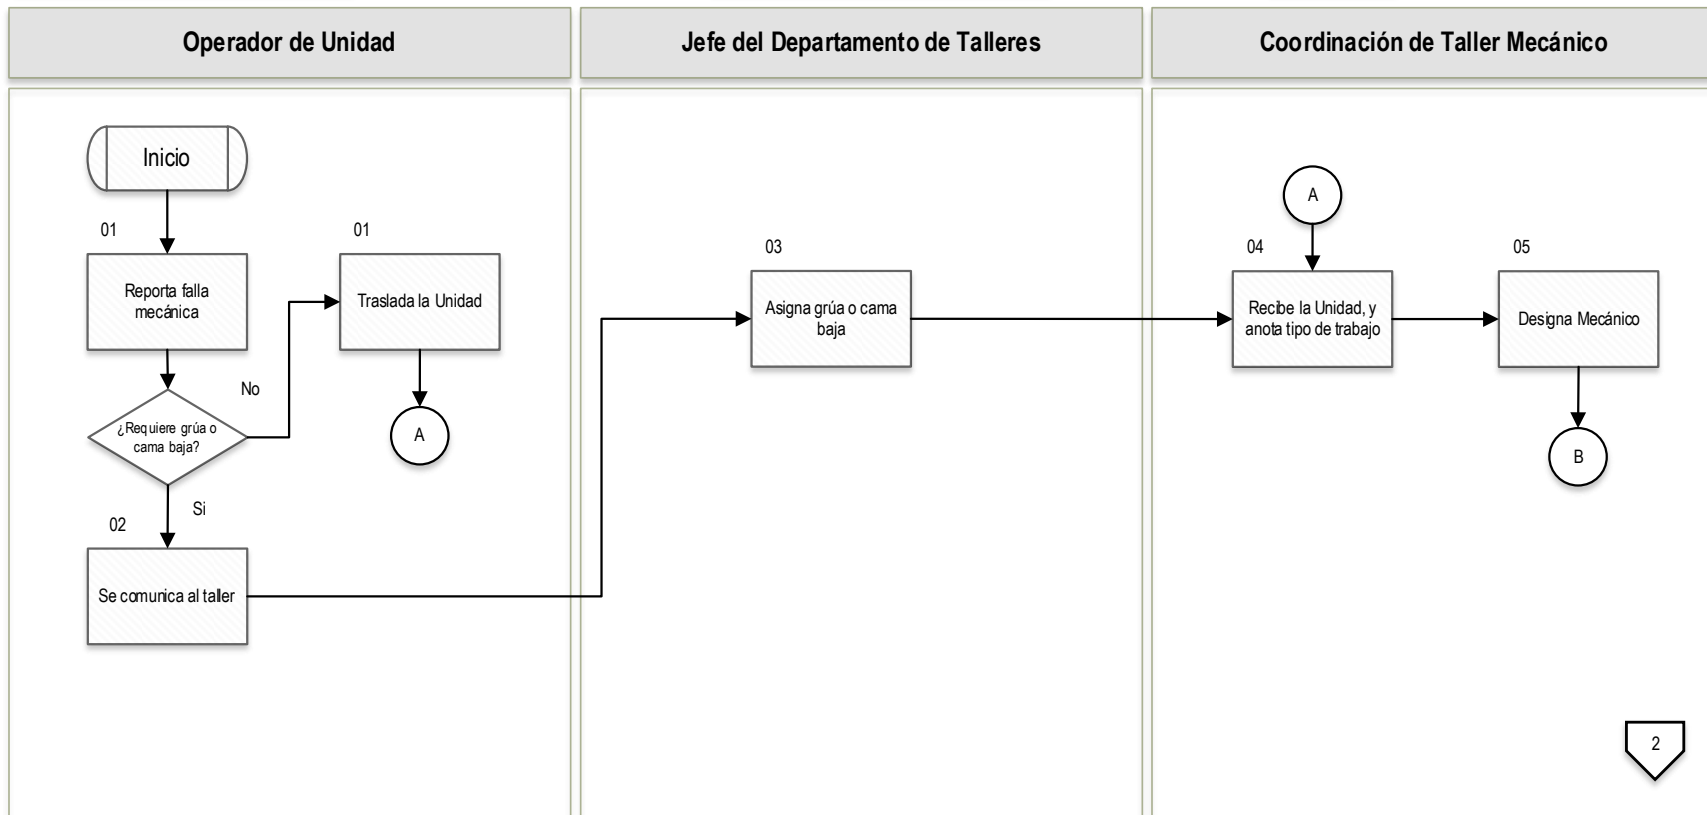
Operador de Unidad

Jefe del Departamento de Talleres

Coordinación de Taller Mecánico

Inicio

01

Reporta falla mecánica

¿Requiere grúa o cama baja?

No

01

Traslada la Unidad

A

Si

02

Se comunica al taller

03

Asigna grúa o cama baja

A

04

Recibe la Unidad, y anota tipo de trabajo

05

Designa Mecánico

B

2